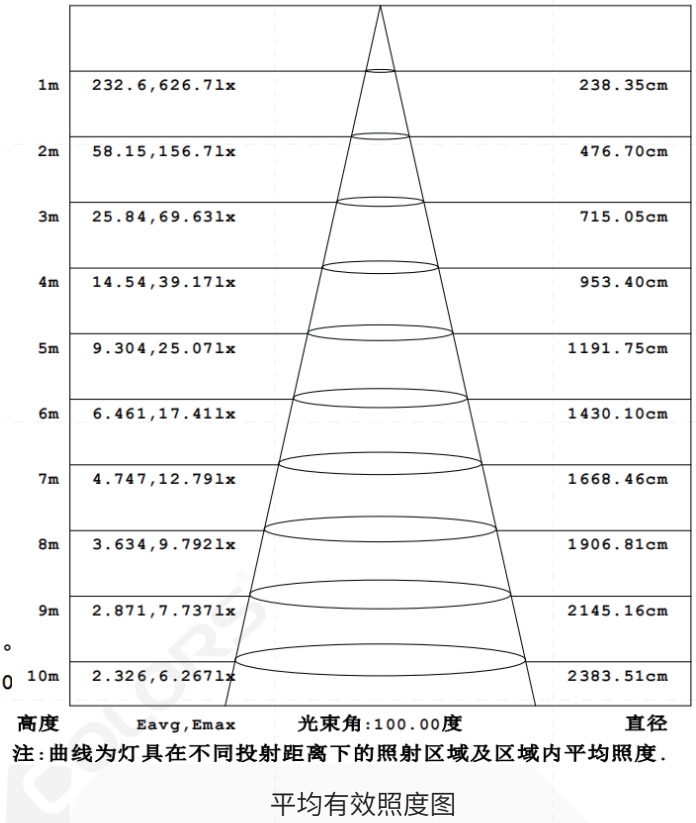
| | | |
|---|---|---|
| 1m | 232.6,626.7lx | 238.35cm |
| 2m | 58.15,156.7lx | 476.70cm |
| 3m | 25.84,69.63lx | 715.05cm |
| 4m | 14.54,39.17lx | 953.40cm |
| 5m | 9.304,25.07lx | 1191.75cm |
| 6m | 6.461,17.41lx | 1430.10cm |
| 7m | 4.747,12.79lx | 1668.46cm |
| 8m | 3.634,9.792lx | 1906.81cm |
| 9m | 2.871,7.737lx | 2145.16cm |
| 10m | 2.326,6.267lx | 2383.51cm |

高度 Eavg,Emax 光束角:100.00度 直径

注:曲线为灯具在不同投射距离下的照射区域及区域内平均照度.

平均有效照度图